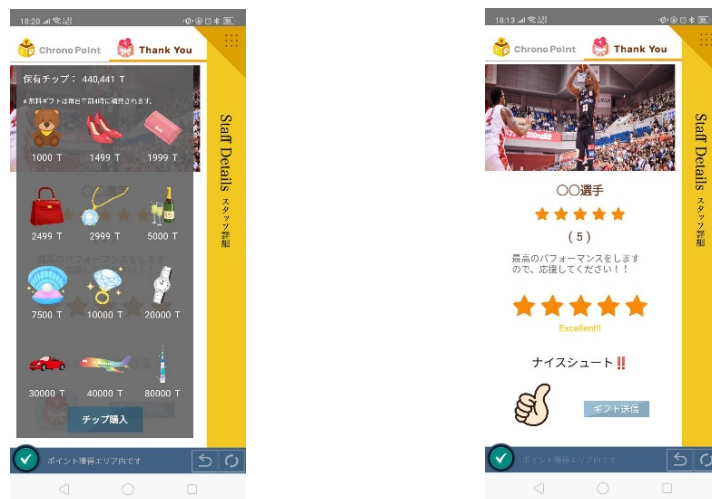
18:20

Chrono Point

Thank You

保有チップ： 440,441 T

＊無料ギフトは毎日午前4時に補充されます。

1000 T

1499 T

1999 T

2499 T

2999 T

5000 T

7500 T

10000 T

20000 T

30000 T

40000 T

80000 T

チップ購入

Staff Details

スタッフ詳細

ポイント獲得エリア内です

18:13

Chrono Point

Thank You

〇〇選手

(5)

最高のパフォーマンスをしますので、応援してください！！

Excellent!!

ナイスシュート‼

ギフト送信

Staff Details

スタッフ詳細

ポイント獲得エリア内です